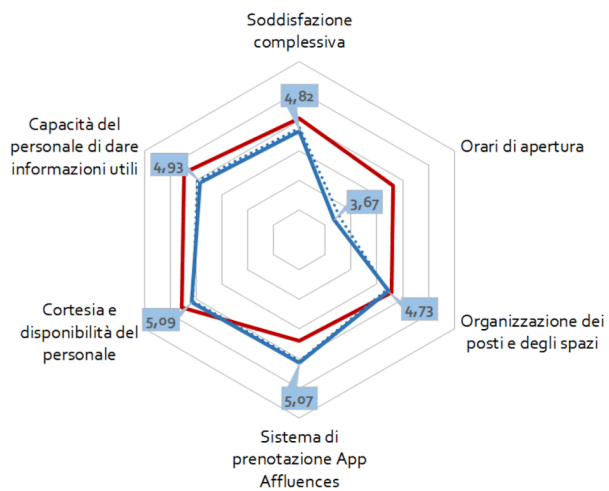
Soddisfazione complessiva

4,82

Orari di apertura

3,67

Organizzazione dei posti e degli spazi

4,73

Sistema di prenotazione App Affluences

5,07

Cortesia e disponibilità del personale

5,09

Capacità del personale di dare informazioni utili

4,93